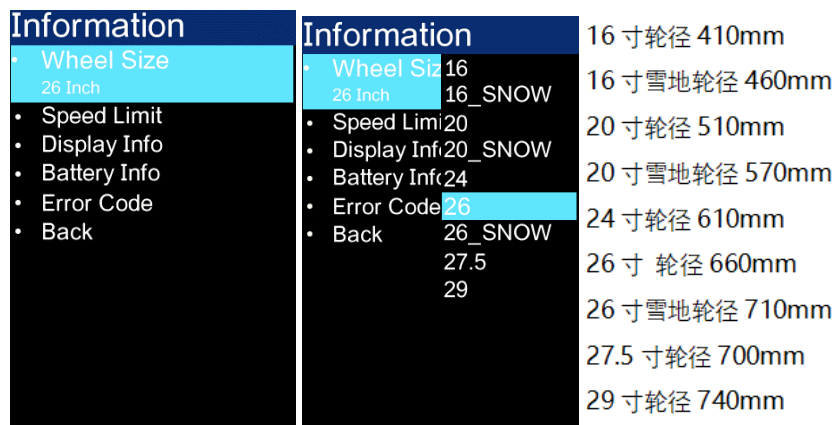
Information
• Wheel Size
26 Inch
• Speed Limit
• Display Info
• Battery Info
• Error Code
• Back

Information
• Wheel Siz
26 Inch
• Speed Limi
• Display Inf
• Battery Inf
• Error Code
• Back

16
16_SNOW
20
20_SNOW
24
26
26_SNOW
27.5
29

16 寸轮径 410mm
16 寸雪地轮径 460mm
20 寸轮径 510mm
20 寸雪地轮径 570mm
24 寸轮径 610mm
26 寸 轮径 660mm
26 寸雪地轮径 710mm
27.5 寸轮径 700mm
29 寸轮径 740mm